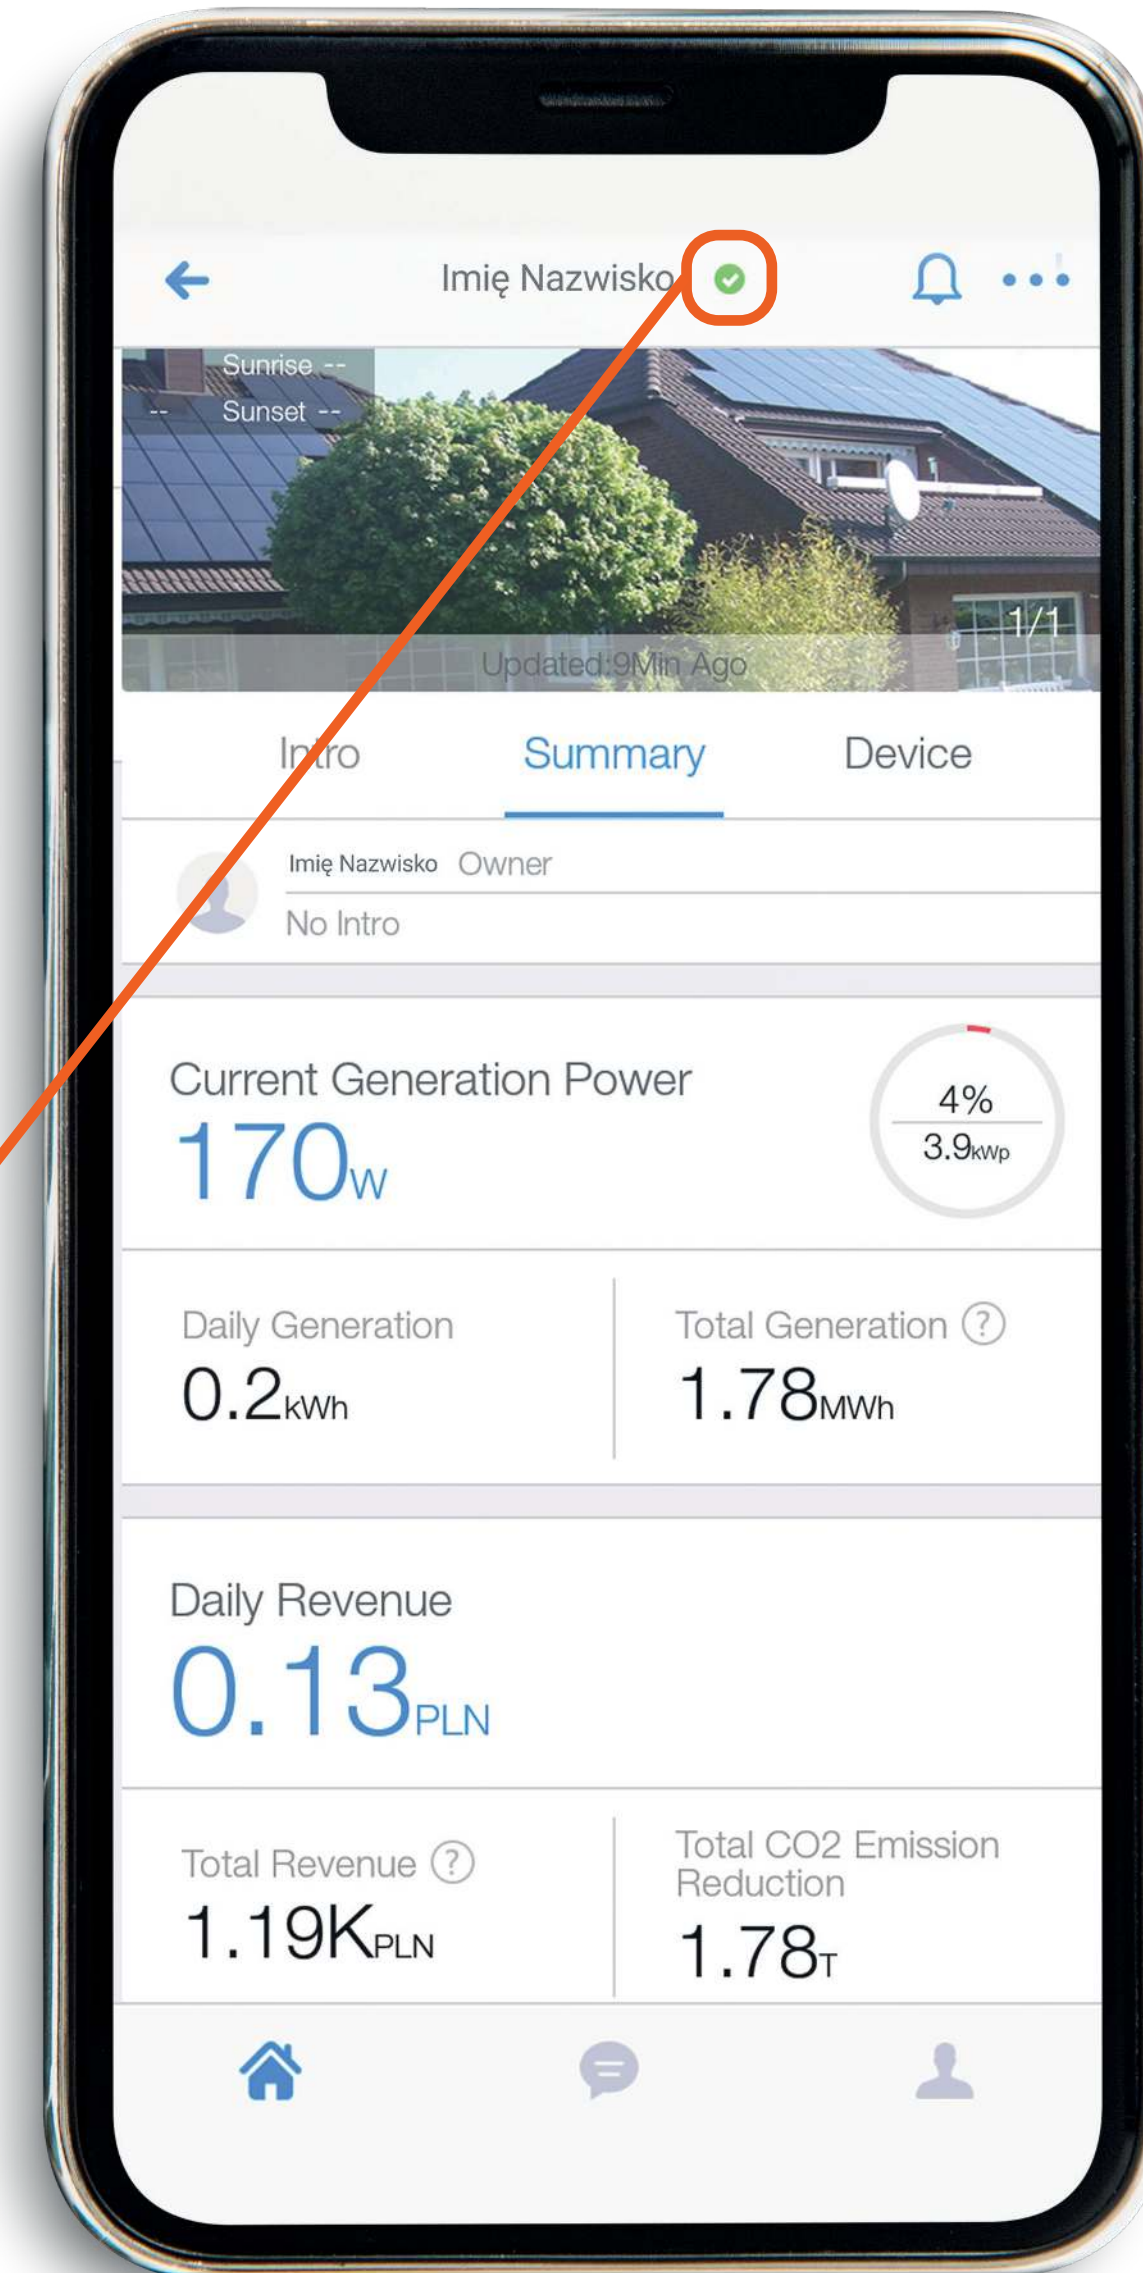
Imię Nazwisko

Sunrise --
-- Sunset --

1/1

Updated:9Min Ago

Intro Summary Device

Imię Nazwisko Owner
No Intro

Current Generation Power
170W

4%
3.9kWp

Daily Generation
0.2kWh

Total Generation ?
1.78MWh

Daily Revenue
0.13PLN

Total Revenue ?
1.19KPLN

Total CO2 Emission Reduction
1.78T